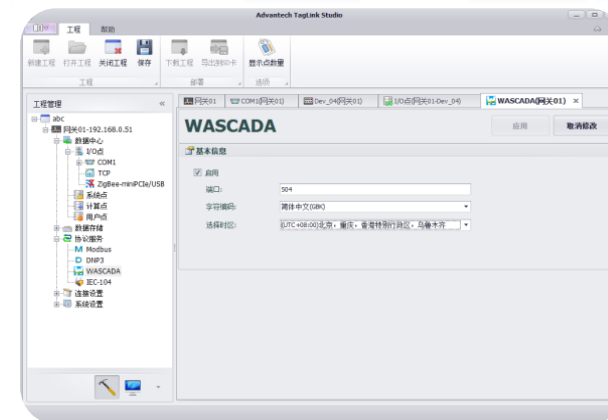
Advantech TagLink Studio

工程 帮助

新建工程 打开工程 关闭工程 保存
工程

下载工程 导出到SD卡
部署

显示点数据
选项

工程管理

abc
网关01-192.168.0.51
数据中心
I/O点
COM1
TCP
ZigBee-miniPCIe/USB
系统点
计算点
用户点
数据存储
协议服务
Modbus
DNP3
WASCADA
IEC-104
连接设置
系统设置

网关01 | COM1(网关01) | Dev_04(网关01) | I/O点(网关01-Dev_04) | WASCADA(网关01) ×

WASCADA

应用 取消修改

基本信息

启用

端口: 504

字符编码: 简体中文(GBK)

选择时区: (UTC+08:00)北京，重庆，香港特别行政区，乌鲁木齐